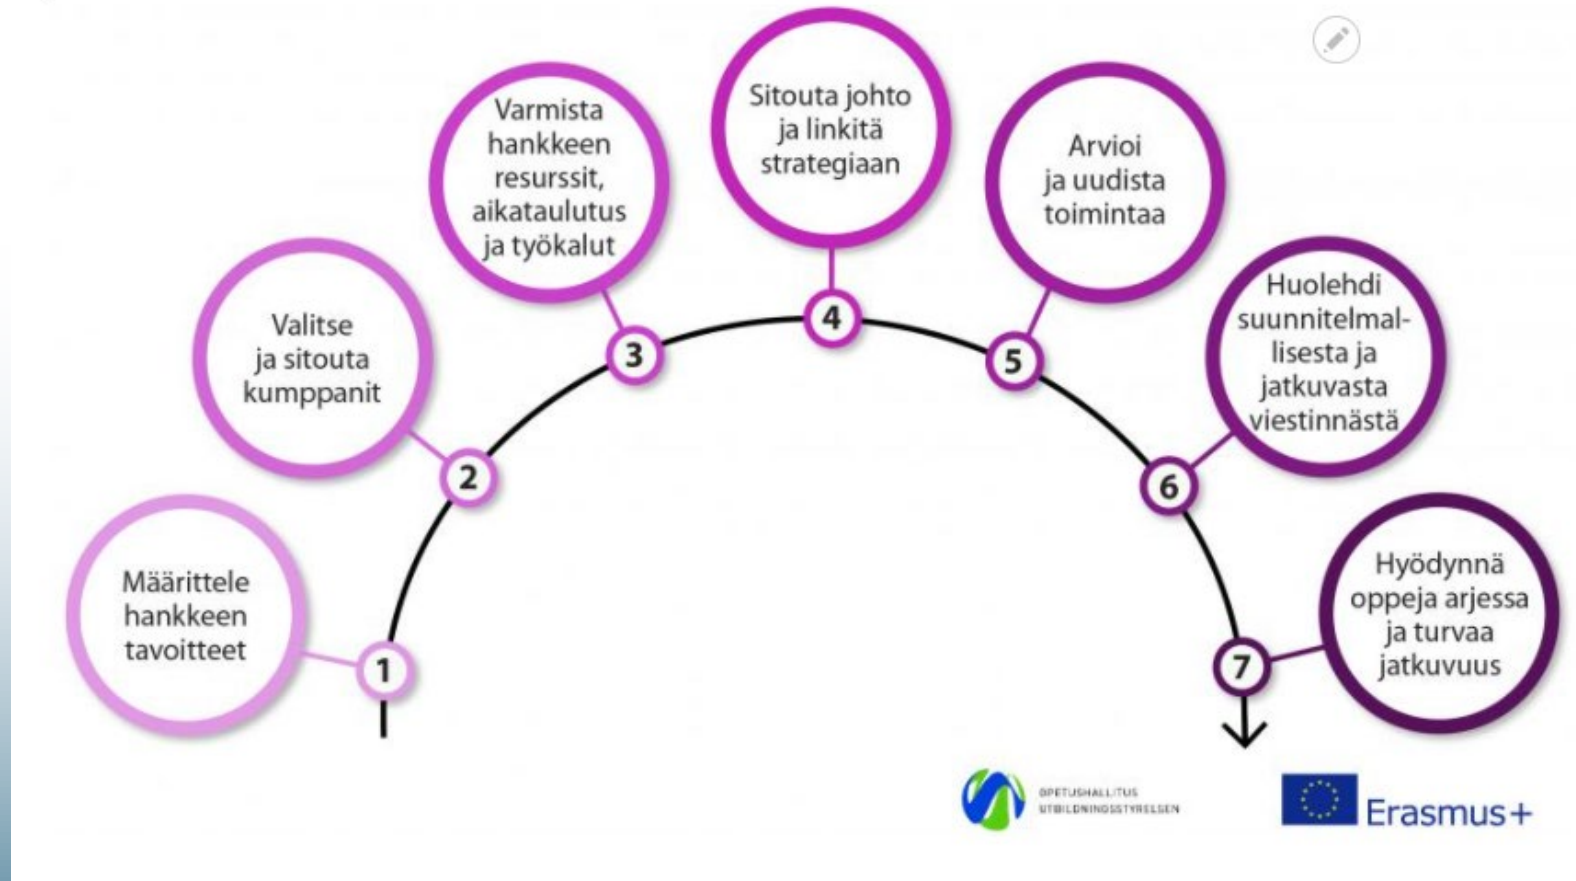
1
Määrittele hankkeen tavoitteet

2
Valitse ja sitouta kumppanit

3
Varmista hankkeen resurssit, aikataulutus ja työkalut

4
Sitouta johto ja linkitä strategiaan

5
Arvioi ja uudista toimintaa

6
Huolehdi suunnitelmallisesta ja jatkuvasta viestinnästä

7
Hyödynnä oppeja arjessa ja turvaa jatkuvuus

OPETUSHALLITUS
UTBILDNINGSSTYRELSEN

Erasmus+